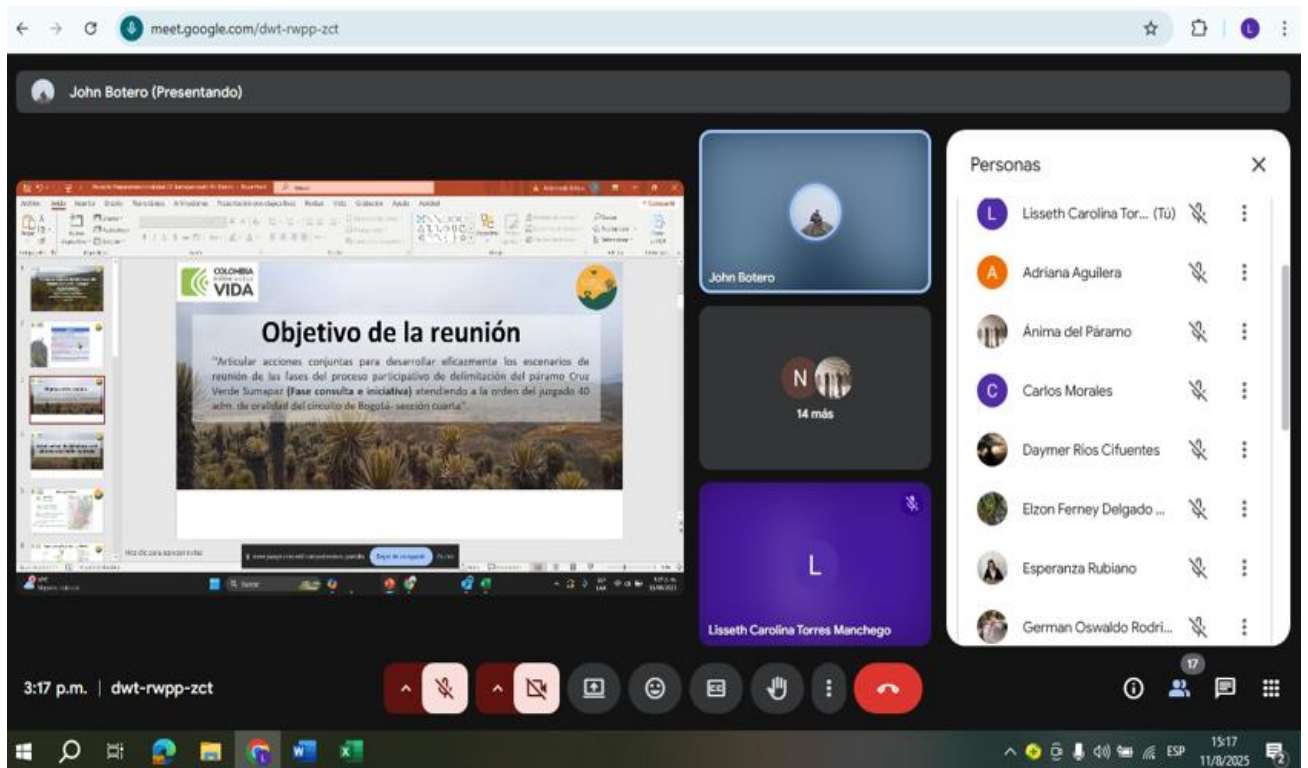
meet.google.com/dwt-rwpp-zct

John Botero (Presentando)

COLOMBIA VIDA

Objetivo de la reunión

"Articular acciones conjuntas para desarrollar eficazmente los escenarios de reunión de las fases del proceso participativo de delimitación del páramo Cruz Verde Sumapaz (Fase consulta e iniciativa) atendiendo a la orden del juzgado 40 adm. de oralidad del circuito de Bogotá- sección cuarta".

John Botero

N

14 más

L

Lisseth Carolina Torres Manchego

Personas

L Lisseth Carolina Tor... (Tú)

A Adriana Aguilera

Ánima del Páramo

C Carlos Morales

Daymer Ríos Cifuentes

Elzon Ferney Delgado ...

Esperanza Rubiano

German Oswaldo Rodri...

3:17 p.m. | dwt-rwpp-zct

17

ESP 15:17 11/8/2025